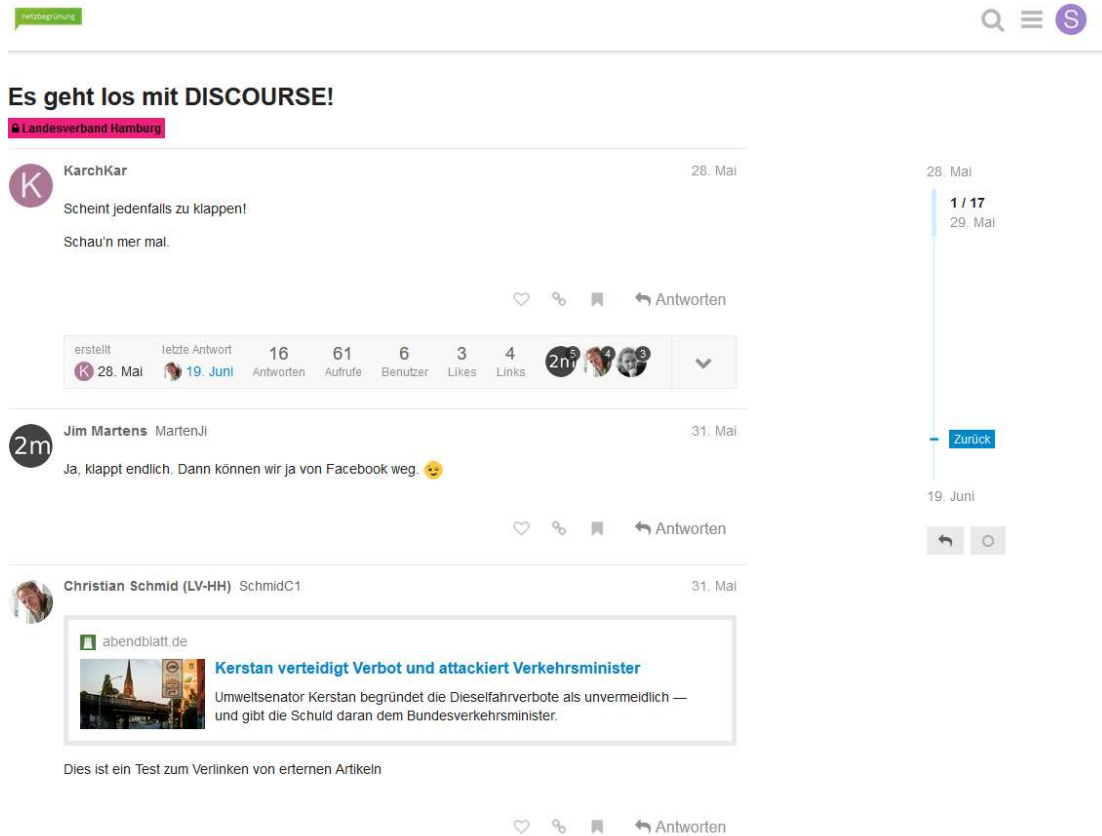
netzbegrünung

S

Es geht los mit DISCOURSE!

Landesverband Hamburg

K

KarchKar 28. Mai

Scheint jedenfalls zu klappen!

Schau'n mer mal.

Antworten

erstellt
K 28. Mai

letzte Antwort
19. Juni

16
Antworten

61
Aufrufe

6
Benutzer

3
Likes

4
Links

2m 5 4 3

2m

Jim Martens MartenJi 31. Mai

Ja, klappt endlich. Dann können wir ja von Facebook weg.

Antworten

Christian Schmid (LV-HH) SchmidC1 31. Mai

abendblatt.de

Kerstan verteidigt Verbot und attackiert Verkehrsminister

Umweltsenator Kerstan begründet die Dieselfahrverbote als unvermeidlich — und gibt die Schuld daran dem Bundesverkehrsminister.

Dies ist ein Test zum Verlinken von erternen Artikeln

Antworten

28. Mai

1 / 17
29. Mai

Zurück

19. Juni